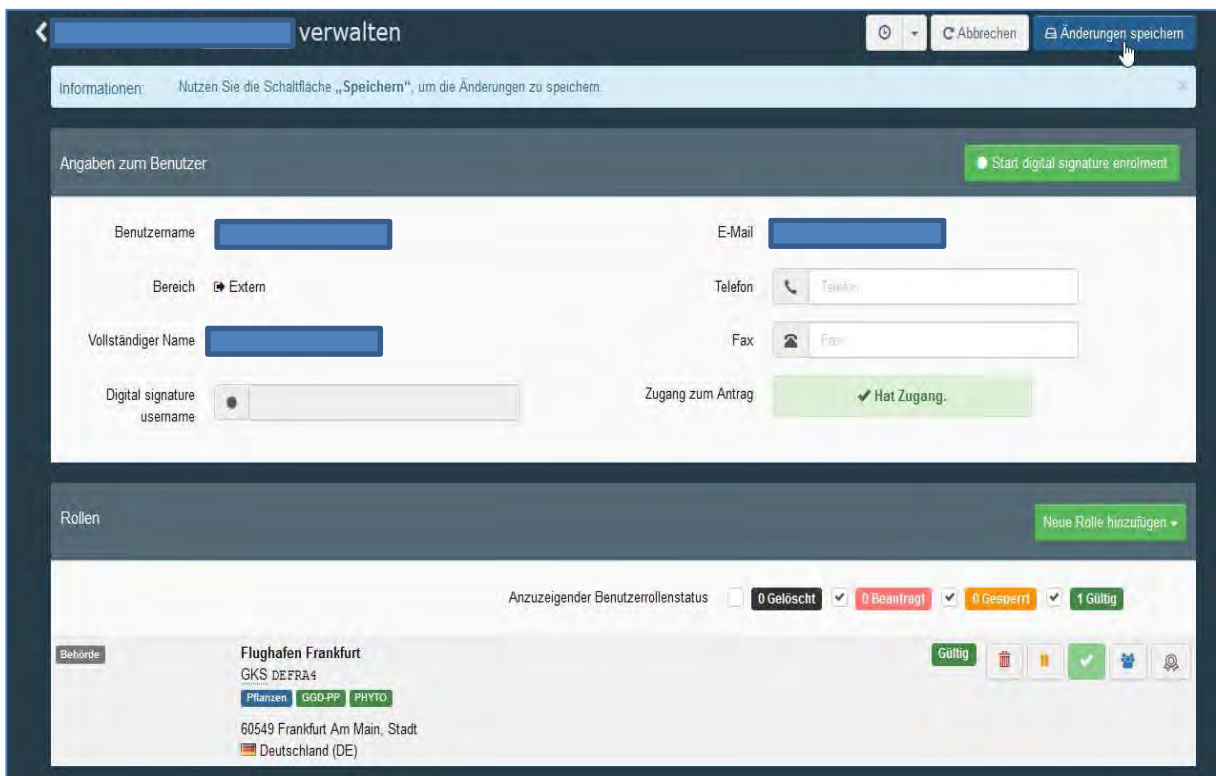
verwalten

Abbrechen

Änderungen speichern

Informationen: Nutzen Sie die Schaltfläche „Speichern", um die Änderungen zu speichern.

Angaben zum Benutzer

Start digital signature enrolment

Benutzername

E-Mail

Bereich Extern

Telefon Telefon

Vollständiger Name

Fax Fax

Digital signature username

Zugang zum Antrag

✔ Hat Zugang.

Rollen

Neue Rolle hinzufügen

Anzuzeigender Benutzerrollenstatus

0 Gelöscht

0 Beantragt

0 Gesperrt

1 Gültig

Behörde

Flughafen Frankfurt

GKS DEFRA4

Pflanzen GGD-PP PHYTO

60549 Frankfurt Am Main, Stadt

Deutschland (DE)

Gültig